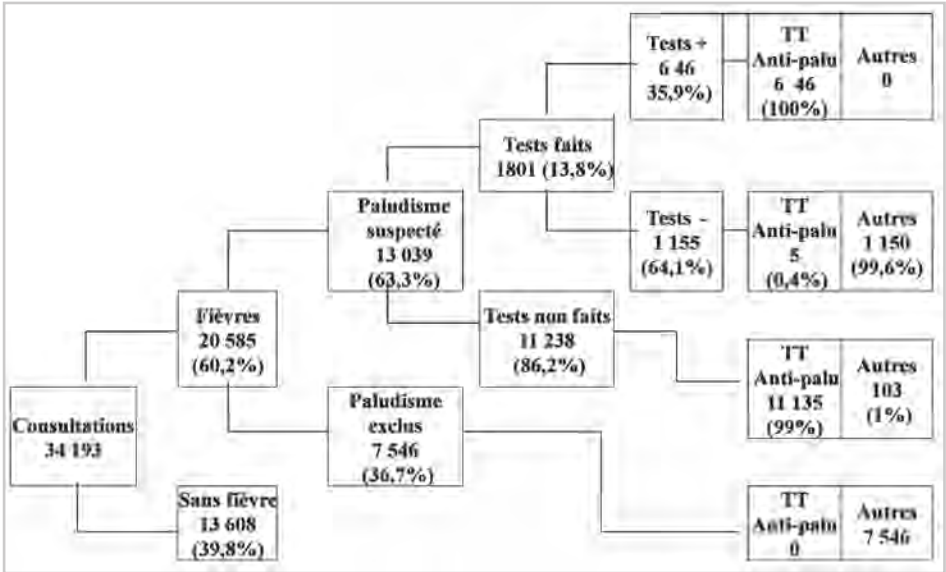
Consultations
34 193

Fièvres
20 585
(60,2%)

Sans fièvre
13 608
(39,8%)

Paludisme suspecté
13 039
(63,3%)

Paludisme exclus
7 546
(36,7%)

Tests faits
1801 (13,8%)

Tests non faits
11 238
(86,2%)

Tests +
6 46
35,9%)

TT
Anti-palu
6 46
(100%)

Autres
0

Tests -
1 155
(64,1%)

TT
Anti-palu
5
(0,4%)

Autres
1 150
(99,6%)

TT
Anti-palu
11 135
(99%)

Autres
103
(1%)

TT
Anti-palu
0

Autres
7 546